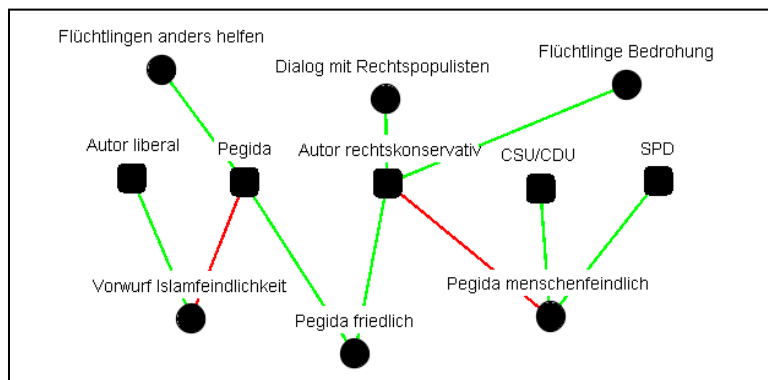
Flüchtlingen anders helfen

Dialog mit Rechtspopulisten

Flüchtlinge Bedrohung

Autor liberal

Pegida

Autor rechtskonservativ

CSU/CDU

SPD

Vorwurf Islamfeindlichkeit

Pegida menschenfeindlich

Pegida friedlich